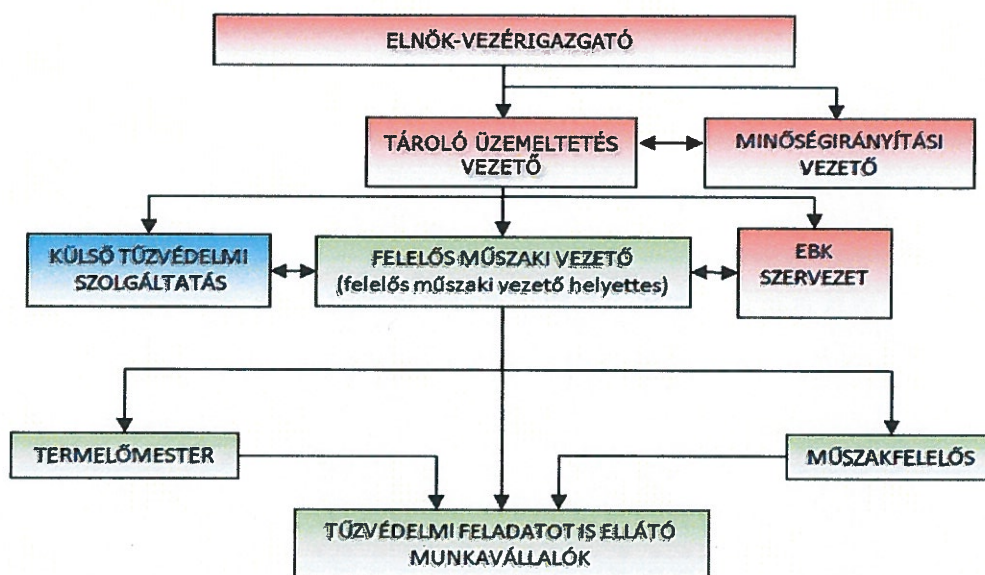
ELNÖK-VEZÉRIGAZGATÓ

TÁROLÓ ÜZEMELTETÉS VEZETŐ

MINŐSÉGIRÁNYÍTÁSI VEZETŐ

KÜLSŐ TŰZVÉDELMI SZOLGÁLTATÁS

FELELŐS MŰSZAKI VEZETŐ (felelős műszaki vezető helyettes)

EBK SZERVEZET

TERMELŐMESTER

MŰSZAKFELELŐS

TŰZVÉDELMI FELADATOT IS ELLÁTÓ MUNKAVÁLLALÓK